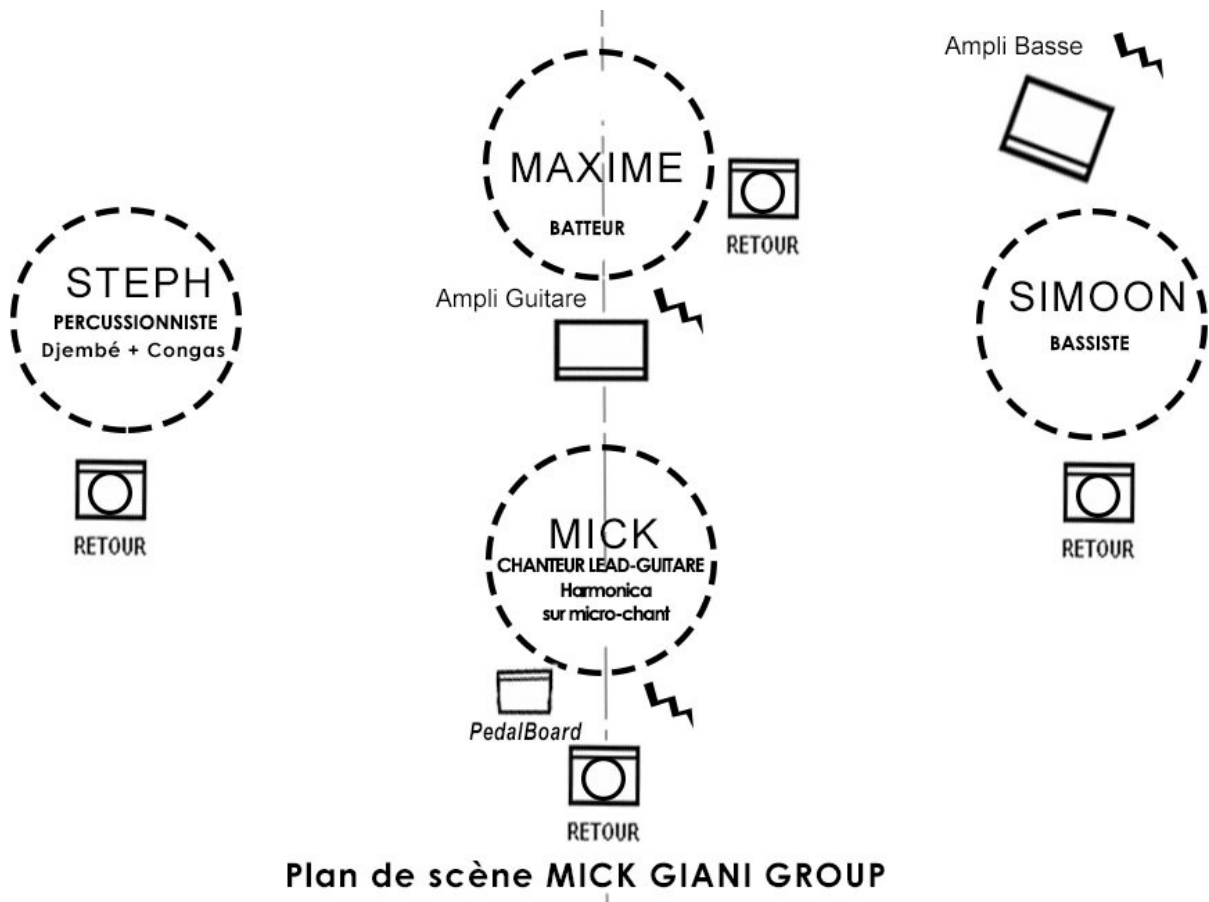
Ampli Basse

MAXIME
BATTEUR

RETOUR

STEPH
PERCUSSIONNISTE
Djembé + Congas

Ampli Guitare

SIMOON
BASSISTE

RETOUR

RETOUR

MICK
CHANTEUR LEAD-GUITARE
Harmonica
sur micro-chant

PedalBoard

RETOUR

Plan de scène MICK GIANI GROUP